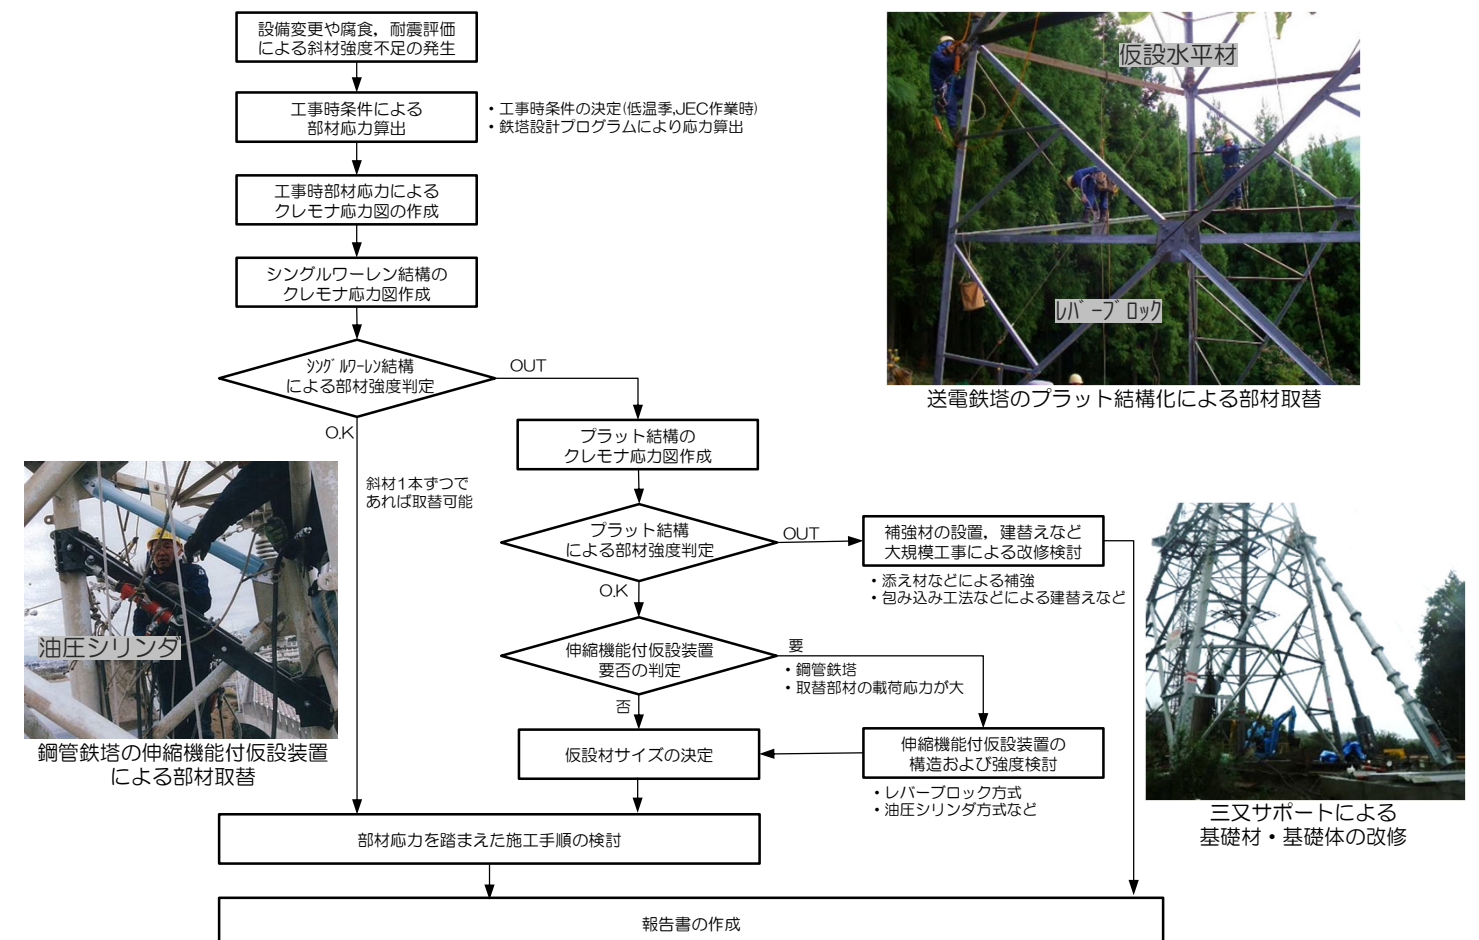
設備変更や腐食，耐震評価による斜材強度不足の発生

工事時条件による部材応力算出

・工事時条件の決定(低温季,JEC作業時)
・鉄塔設計プログラムにより応力算出

工事時部材応力によるクレモナ応力図の作成

シングルワーレン結構のクレモナ応力図作成

ｼﾝｸﾞﾙﾜｰﾚﾝ結構による部材強度判定

OUT

O.K

斜材1本ずつであれば取替可能

プラット結構のクレモナ応力図作成

プラット結構による部材強度判定

OUT

補強材の設置，建替えなど大規模工事による改修検討

・添え材などによる補強
・包み込み工法などによる建替えなど

O.K

伸縮機能付仮設装置要否の判定

要

・鋼管鉄塔
・取替部材の載荷応力が大

否

仮設材サイズの決定

伸縮機能付仮設装置の構造および強度検討

・レバーブロック方式
・油圧シリンダ方式など

部材応力を踏まえた施工手順の検討

報告書の作成

仮設水平材

ﾚﾊﾞｰﾌﾞﾛｯｸ

送電鉄塔のプラット結構化による部材取替

油圧シリンダ

鋼管鉄塔の伸縮機能付仮設装置による部材取替

三又サポートによる基礎材・基礎体の改修